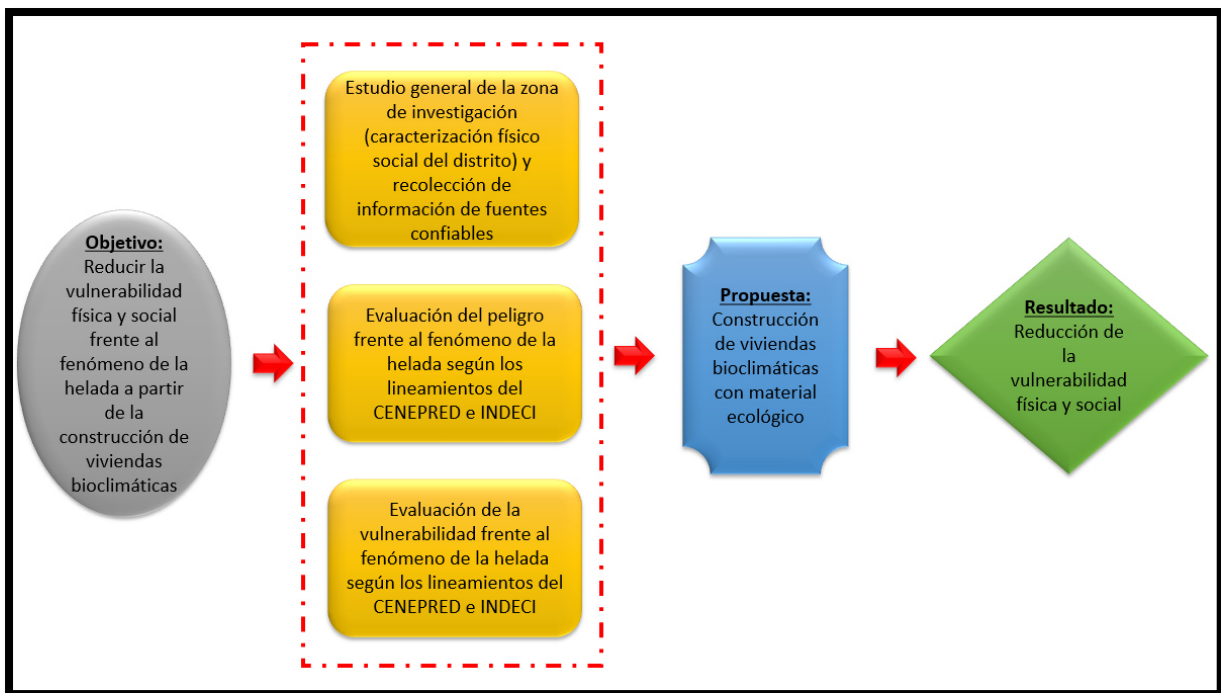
Objetivo:
Reducir la vulnerabilidad física y social frente al fenómeno de la helada a partir de la construcción de viviendas bioclimáticas

Estudio general de la zona de investigación (caracterización físico social del distrito) y recolección de información de fuentes confiables

Evaluación del peligro frente al fenómeno de la helada según los lineamientos del CENEPRED e INDECI

Evaluación de la vulnerabilidad frente al fenómeno de la helada según los lineamientos del CENEPRED e INDECI

Propuesta:
Construcción de viviendas bioclimáticas con material ecológico

Resultado:
Reducción de la vulnerabilidad física y social